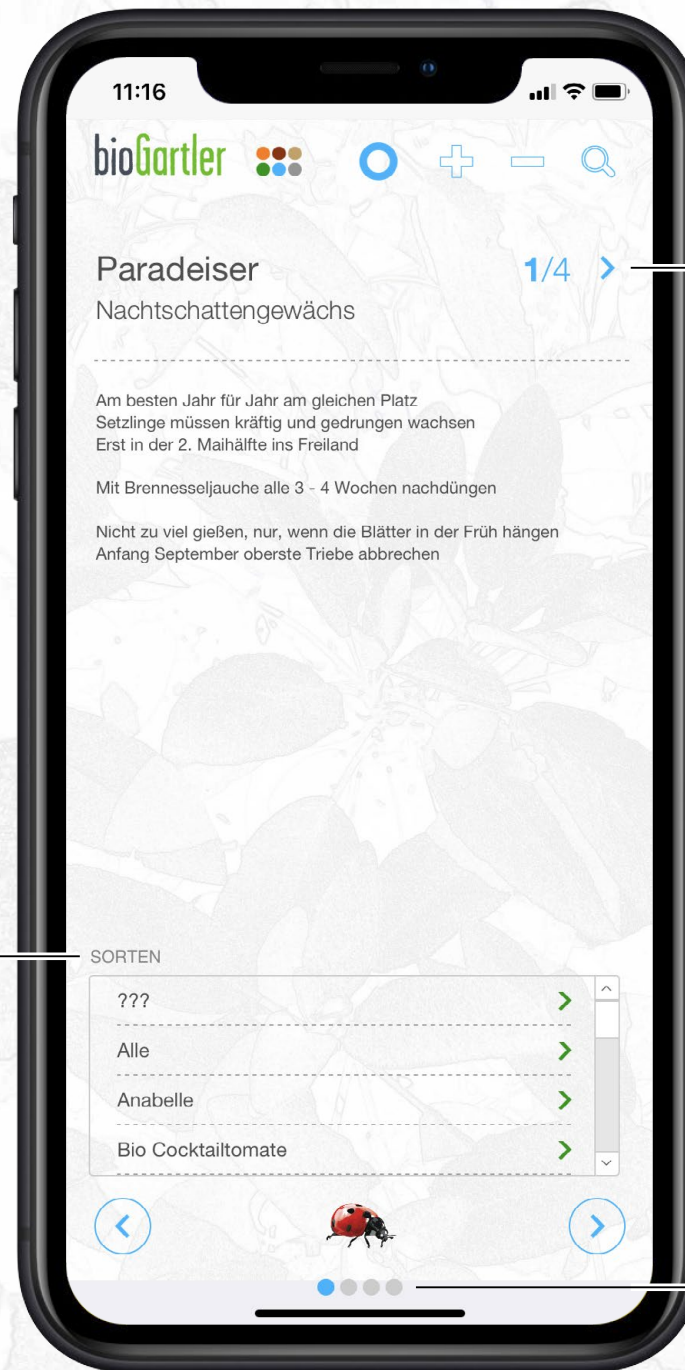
11:16

bioGartler

Paradeiser
1/4

Nachtschattengewächs

Am besten Jahr für Jahr am gleichen Platz
Setzlinge müssen kräftig und gedrungen wachsen
Erst in der 2. Maihälfte ins Freiland

Mit Brennesseljauche alle 3 - 4 Wochen nachdüngen

Nicht zu viel gießen, nur, wenn die Blätter in der Früh hängen
Anfang September oberste Triebe abbrechen

SORTEN

???
Alle
Anabelle
Bio Cocktailtomate